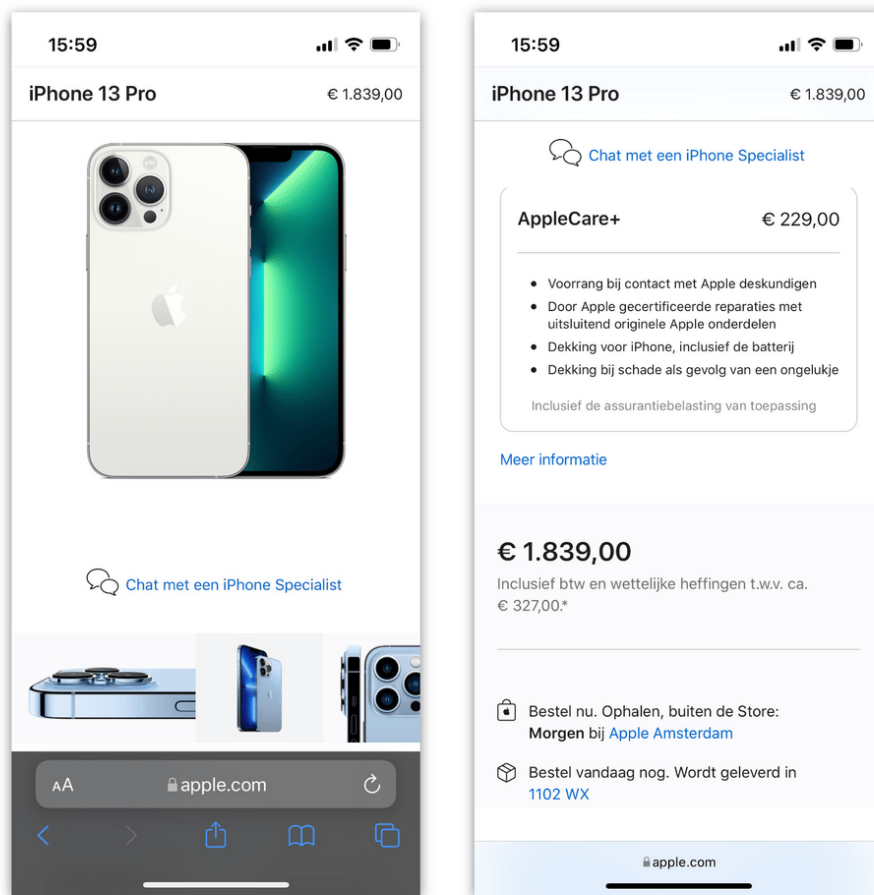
15:59

iPhone 13 Pro € 1.839,00

Chat met een iPhone Specialist

AA apple.com

15:59

iPhone 13 Pro € 1.839,00

Chat met een iPhone Specialist

AppleCare+ € 229,00

- Voorrang bij contact met Apple deskundigen
- Door Apple gecertificeerde reparaties met uitsluitend originele Apple onderdelen
- Dekking voor iPhone, inclusief de batterij
- Dekking bij schade als gevolg van een ongelukje

Inclusief de assurantiebelasting van toepassing

Meer informatie

€ 1.839,00

Inclusief btw en wettelijke heffingen t.w.v. ca. € 327,00.*

Bestel nu. Ophalen, buiten de Store: Morgen bij Apple Amsterdam

Bestel vandaag nog. Wordt geleverd in 1102 WX

apple.com